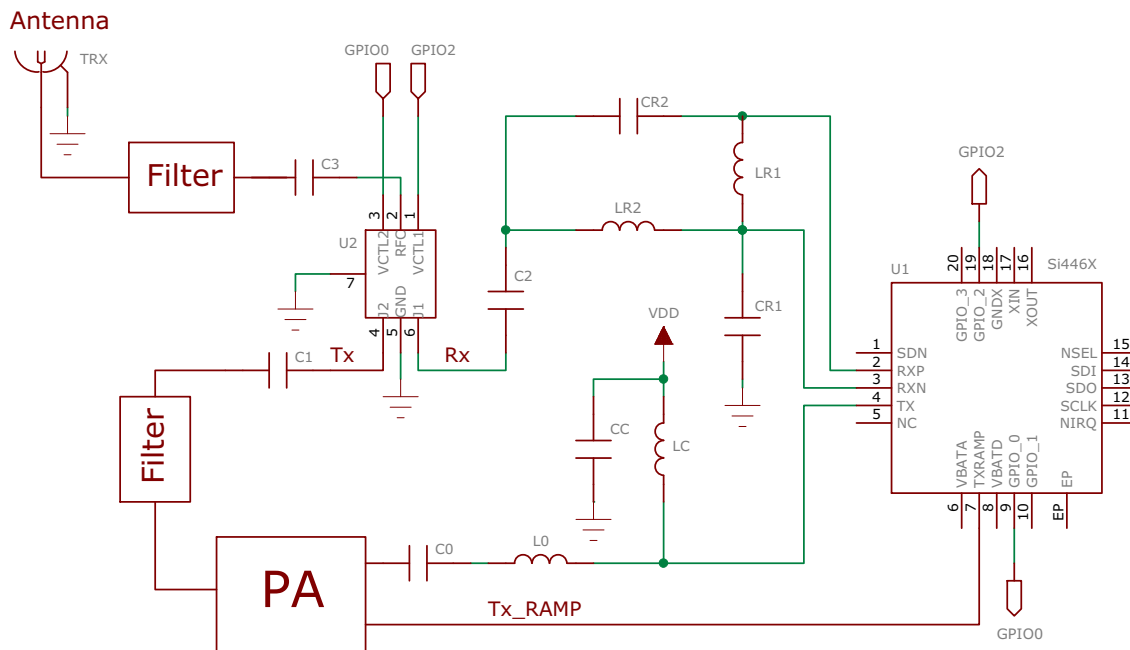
Antenna
TRX
GPIO0
GPIO2
CR2
C3
Filter
LR1
GPIO2
LR2
U2
VCTL2
RFC
VCTL1
3
2
1
7
J2
GND
J1
4
5
6
C2
20
19
18
17
16
Si446X
U1
GPIO_3
GPIO_2
GNDX
XIN
XOUT
VDD
CR1
C1
Tx
Rx
1 SDN
2 RXP
3 RXN
4 TX
5 NC
NSEL 15
SDI 14
SDO 13
SCLK 12
NIRQ 11
CC
LC
Filter
VBATA
TXRAMP
VBATD
GPIO_0
GPIO_1
EP
6
7
8
9
10
EP
C0
L0
PA
Tx_RAMP
GPIO0